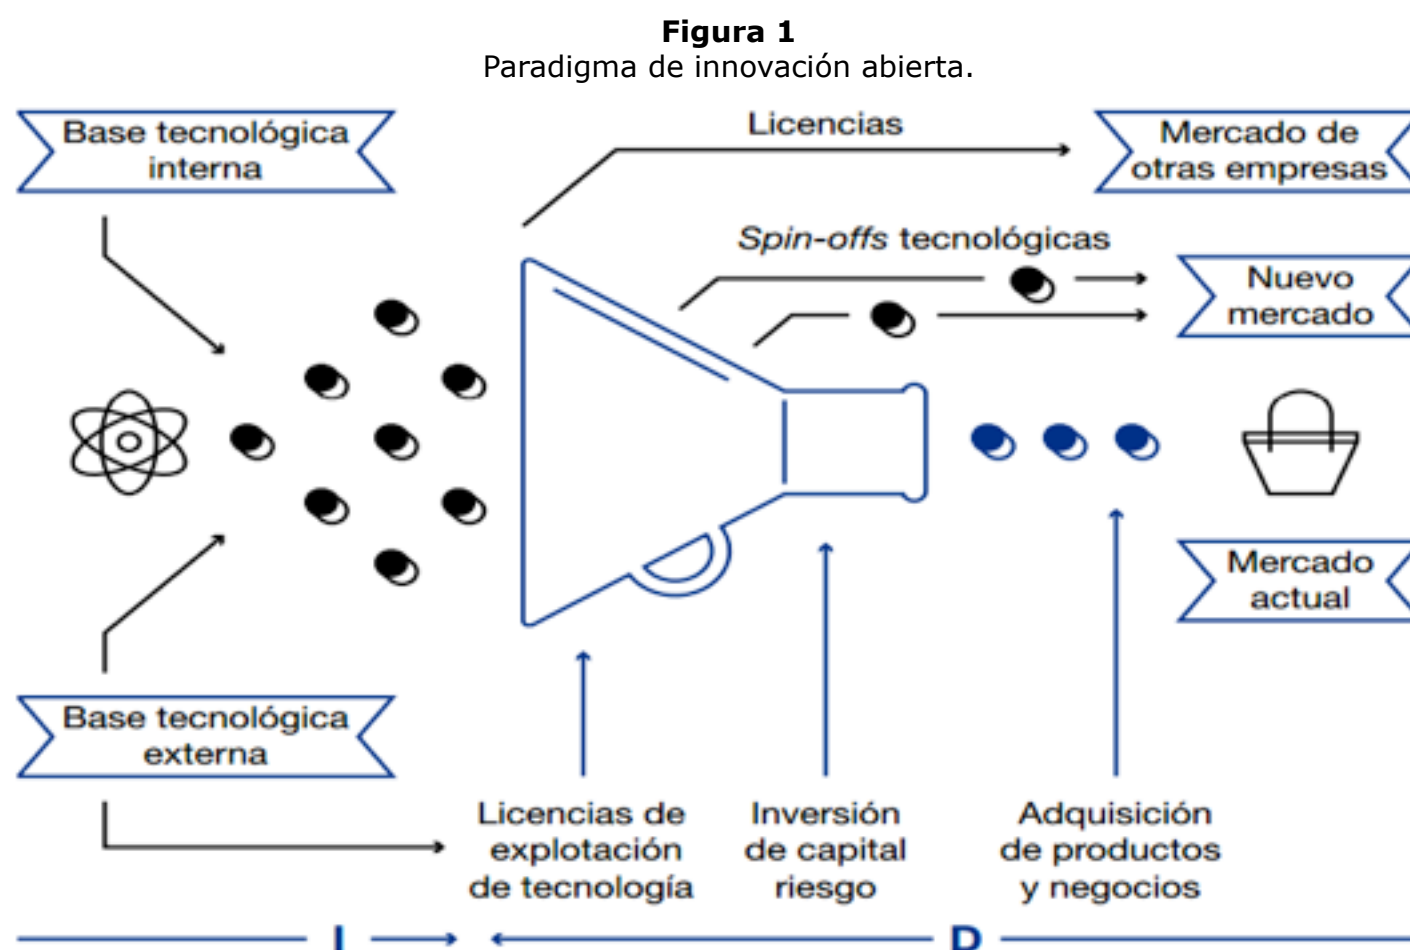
**Figura 1**
Paradigma de innovación abierta.

Base tecnológica interna

Licencias

Mercado de otras empresas

*Spin-offs* tecnológicas

Nuevo mercado

Mercado actual

Base tecnológica externa

Licencias de explotación de tecnología

Inversión de capital riesgo

Adquisición de productos y negocios

I

D